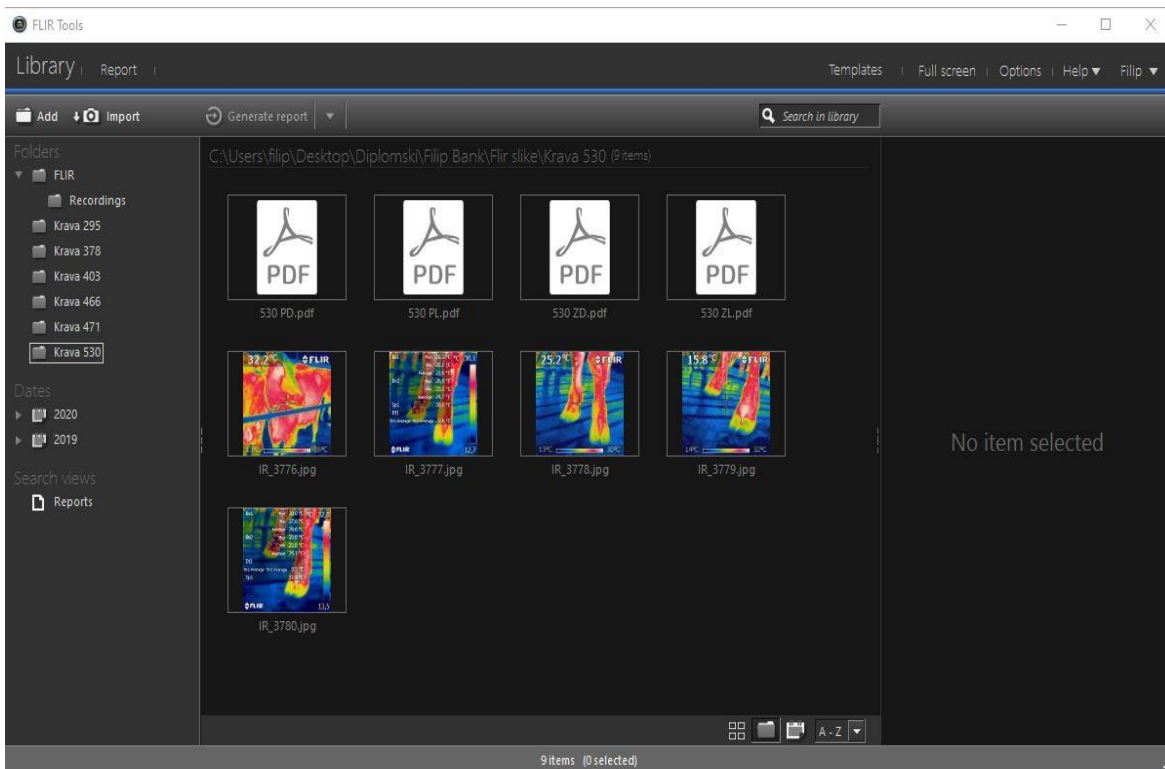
FLIR Tools

Library | Report |

Templates | Full screen | Options | Help ▼ Filip ▼

Add Import

Generate report ▼

Search in library

Folders
FLIR
Recordings
Krava 295
Krava 378
Krava 403
Krava 466
Krava 471
Krava 530

Dates
2020
2019

Search views
Reports

C:\Users\filip\Desktop\Diplomski\Filip Bank\Flir slike\Krava 530 (9 items)

PDF
530 PD.pdf

PDF
530 PL.pdf

PDF
530 ZD.pdf

PDF
530 ZL.pdf

32.2°C FLIR
IR_3776.jpg

FLIR
IR_3777.jpg

25.2°C FLIR
IR_3778.jpg

15.8°C FLIR
IR_3779.jpg

FLIR
IR_3780.jpg

No item selected

A - Z ▼

9 items (0 selected)